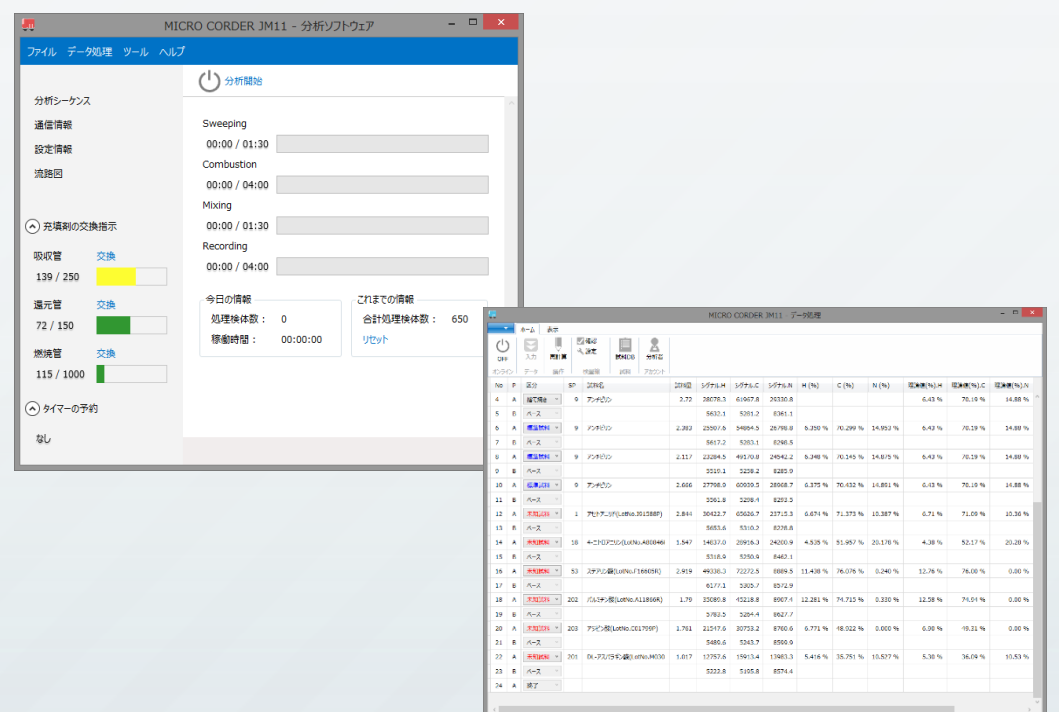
MICRO CORDER JM11 - 分析ソフトウェア

ファイル データ処理 ツール ヘルプ

分析開始

分析シーケンス
通信情報
設定情報
流路図

充填剤の交換指示
吸収管 交換
139 / 250
還元管 交換
72 / 150
燃焼管 交換
115 / 1000

タイマーの予約
なし

Sweeping
00:00 / 01:30
Combustion
00:00 / 04:00
Mixing
00:00 / 01:30
Recording
00:00 / 04:00

今日の情報
処理検体数： 0
稼働時間： 00:00:00

これまでの情報
合計処理検体数： 650
リセット

MICRO CORDER JM11 - データ処理

ホーム 表示
OFF 入力 再計算 確認 設定 試料DB 分析者
オンライン データ 操作 検量線 試料 アカウント

| No | P | 区分 | SP | 試料名 | 試料量 | シグナル.H | シグナル.C | シグナル.N | H (%) | C (%) | N (%) | 理論値(%).H | 理論値(%).C | 理論値(%).N |
|---|---|---|---|---|---|---|---|---|---|---|---|---|---|---|
| 4 | A | 標準試料 | 9 | アンチピリン | 2.72 | 28678.3 | 61947.8 | 26330.8 | | | | 6.43 % | 70.19 % | 14.88 % |
| 5 | B | ベース | | | | 5632.1 | 5251.2 | 8361.1 | | | | | | |
| 6 | A | 標準試料 | 9 | アンチピリン | 2.383 | 25507.6 | 54854.5 | 26798.8 | 6.350 % | 70.299 % | 14.952 % | 6.43 % | 70.19 % | 14.88 % |
| 7 | B | ベース | | | | 5617.2 | 5283.1 | 8298.5 | | | | | | |
| 8 | A | 標準試料 | 9 | アンチピリン | 2.117 | 23284.5 | 49170.8 | 24542.2 | 6.348 % | 70.145 % | 14.875 % | 6.43 % | 70.19 % | 14.88 % |
| 9 | B | ベース | | | | 5510.1 | 5258.2 | 8289.9 | | | | | | |
| 10 | A | 標準試料 | 9 | アンチピリン | 2.686 | 27798.9 | 60039.5 | 28068.7 | 6.375 % | 70.432 % | 14.851 % | 6.43 % | 70.19 % | 14.88 % |
| 11 | B | ベース | | | | 5561.8 | 5298.4 | 8283.5 | | | | | | |
| 12 | A | 未知試料 | 1 | アセトアニリド(LotNo.J01588P) | 2.844 | 30422.7 | 65626.7 | 23715.3 | 6.674 % | 71.373 % | 10.387 % | 6.71 % | 71.09 % | 10.36 % |
| 13 | B | ベース | | | | 5653.6 | 5310.2 | 8228.8 | | | | | | |
| 14 | A | 未知試料 | 18 | 4-ニトロアニリン(LotNo.A80046) | 1.547 | 14837.0 | 26916.3 | 24200.9 | 4.535 % | 51.957 % | 20.170 % | 4.38 % | 52.17 % | 20.28 % |
| 15 | B | ベース | | | | 5318.9 | 5250.9 | 8463.1 | | | | | | |
| 16 | A | 未知試料 | 53 | ステアリン酸(LotNo.F16605R) | 2.919 | 49336.3 | 72272.5 | 8889.5 | 11.438 % | 76.076 % | 0.240 % | 12.76 % | 76.00 % | 0.00 % |
| 17 | B | ベース | | | | 6177.1 | 5305.7 | 8572.9 | | | | | | |
| 18 | A | 未知試料 | 202 | パルミチン酸(LotNo.A11866R) | 1.79 | 35080.8 | 45218.8 | 8907.4 | 12.281 % | 74.715 % | 0.330 % | 12.58 % | 74.94 % | 0.00 % |
| 19 | B | ベース | | | | 5783.5 | 5264.4 | 8627.7 | | | | | | |
| 20 | A | 未知試料 | 203 | アジピン酸(LotNo.CE1799P) | 1.761 | 21547.6 | 30753.2 | 8760.6 | 6.771 % | 48.022 % | 0.000 % | 6.90 % | 49.31 % | 0.00 % |
| 21 | B | ベース | | | | 5480.6 | 5243.7 | 8566.9 | | | | | | |
| 22 | A | 未知試料 | 201 | DL-アスパラギン酸(LotNo.M030 | 1.017 | 12757.6 | 15913.4 | 13983.3 | 5.416 % | 35.751 % | 10.527 % | 5.30 % | 36.09 % | 10.53 % |
| 23 | B | ベース | | | | 5222.8 | 5105.8 | 8574.4 | | | | | | |
| 24 | A | 終了 | | | | | | | | | | | | |